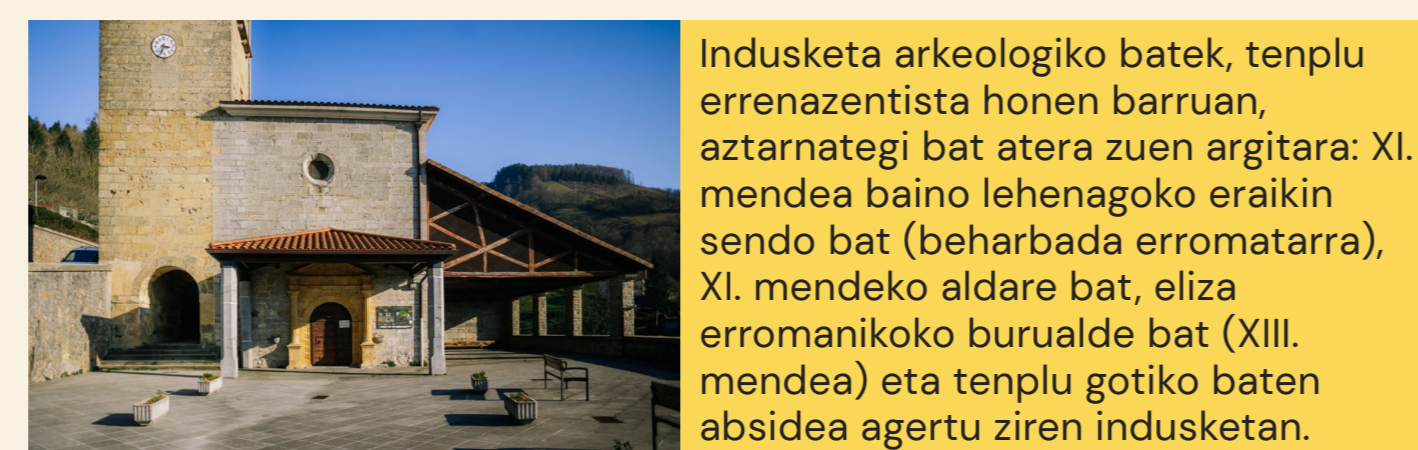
Indusketa arkeologiko batek, tenplu errenazentista honen barruan, aztarnategi bat atera zuen argitara: XI. mendea baino lehenagoko eraikin sendo bat (beharbada erromatarra), XI. mendeko aldare bat, eliza erromanikoko burualde bat (XIII. mendea) eta tenplu gotiko baten absidea agertu ziren indusketan.